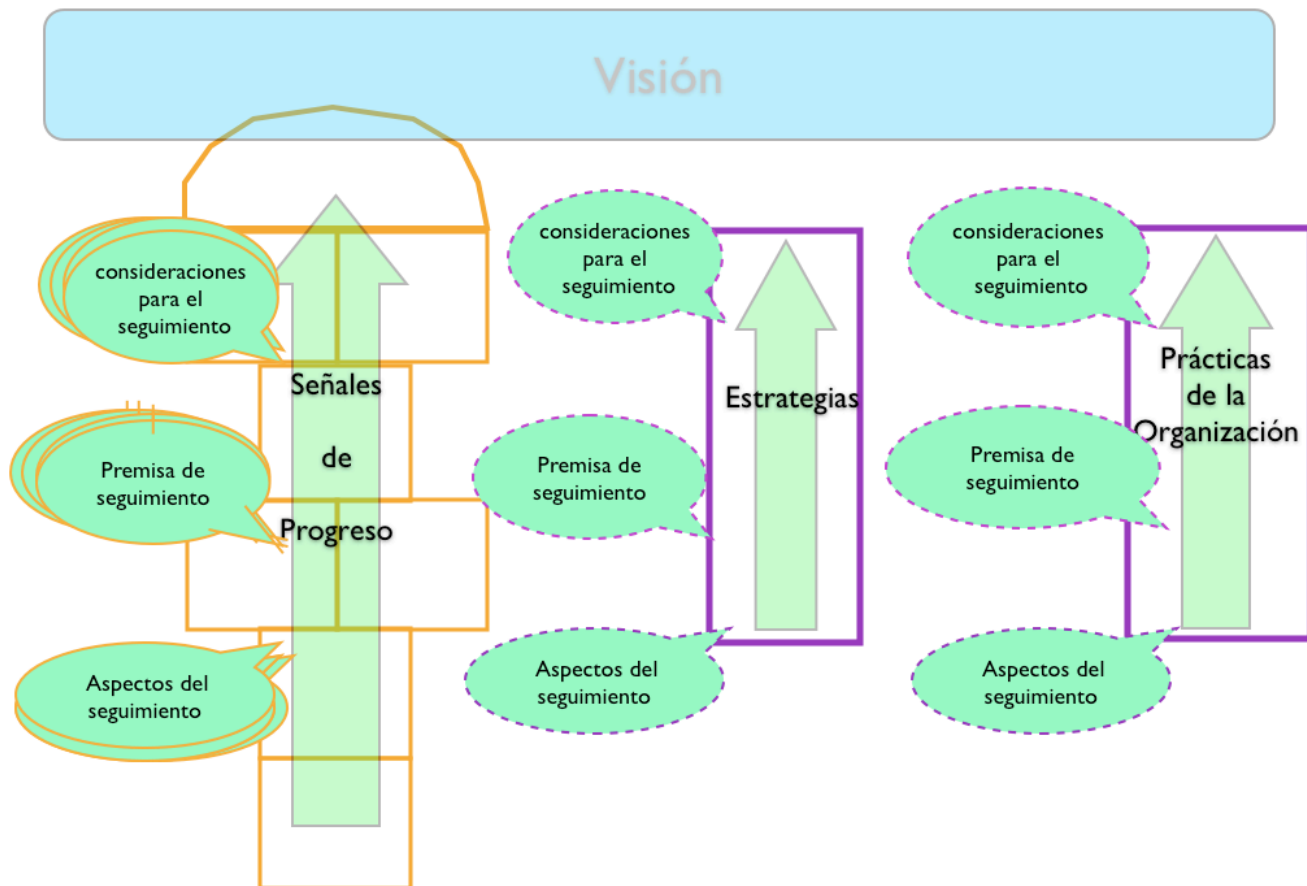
Visión

consideraciones para el seguimiento

Premisa de seguimiento

Aspectos del seguimiento

Señales de Progreso

consideraciones para el seguimiento

Premisa de seguimiento

Aspectos del seguimiento

Estrategias

consideraciones para el seguimiento

Premisa de seguimiento

Aspectos del seguimiento

Prácticas de la Organización